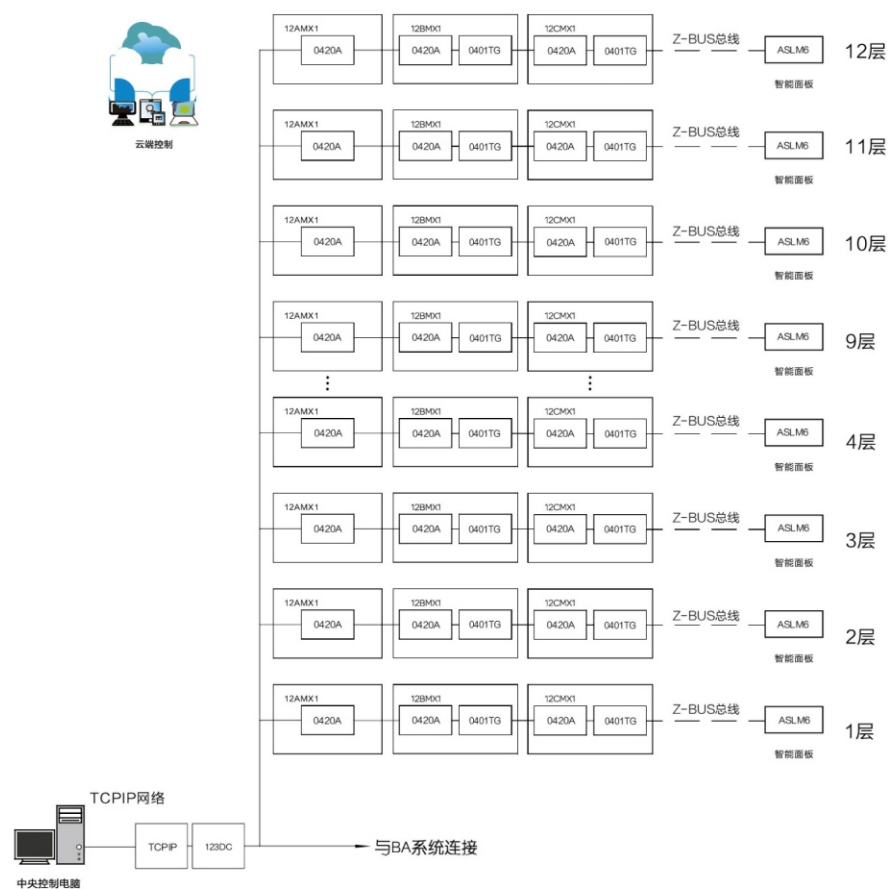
云端控制

12AMX1
0420A
12BMX1
0420A
0401TG
12CMX1
0420A
0401TG
Z-BUS总线
ASLM6
智能面板
12层

12AMX1
0420A
12BMX1
0420A
0401TG
12CMX1
0420A
0401TG
Z-BUS总线
ASLM6
智能面板
11层

12AMX1
0420A
12BMX1
0420A
0401TG
12CMX1
0420A
0401TG
Z-BUS总线
ASLM6
智能面板
10层

12AMX1
0420A
12BMX1
0420A
0401TG
12CMX1
0420A
0401TG
Z-BUS总线
ASLM6
智能面板
9层

12AMX1
0420A
12BMX1
0420A
0401TG
12CMX1
0420A
0401TG
Z-BUS总线
ASLM6
智能面板
4层

12AMX1
0420A
12BMX1
0420A
0401TG
12CMX1
0420A
0401TG
Z-BUS总线
ASLM6
智能面板
3层

12AMX1
0420A
12BMX1
0420A
0401TG
12CMX1
0420A
0401TG
Z-BUS总线
ASLM6
智能面板
2层

12AMX1
0420A
12BMX1
0420A
0401TG
12CMX1
0420A
0401TG
Z-BUS总线
ASLM6
智能面板
1层

TCPIP网络
TCPIP
123DC
与BA系统连接
中央控制电脑